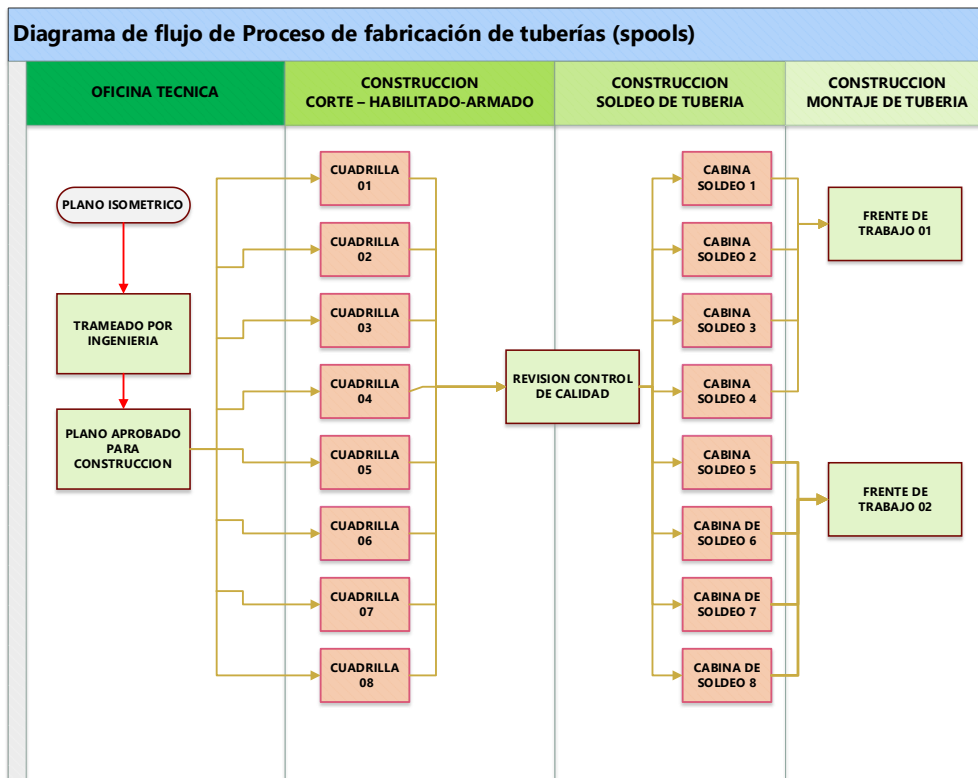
Diagrama de flujo de Proceso de fabricación de tuberías (spools)

| OFICINA TECNICA | CONSTRUCCION CORTE – HABILITADO-ARMADO | CONSTRUCCION SOLDEO DE TUBERIA | CONSTRUCCION MONTAJE DE TUBERIA |
|---|---|---|---|

PLANO ISOMETRICO

TRAMEADO POR INGENIERIA

PLANO APROBADO PARA CONSTRUCCION

CUADRILLA 01

CUADRILLA 02

CUADRILLA 03

CUADRILLA 04

CUADRILLA 05

CUADRILLA 06

CUADRILLA 07

CUADRILLA 08

REVISION CONTROL DE CALIDAD

CABINA SOLDEO 1

CABINA SOLDEO 2

CABINA SOLDEO 3

CABINA SOLDEO 4

CABINA SOLDEO 5

CABINA DE SOLDEO 6

CABINA DE SOLDEO 7

CABINA DE SOLDEO 8

FRENTE DE TRABAJO 01

FRENTE DE TRABAJO 02